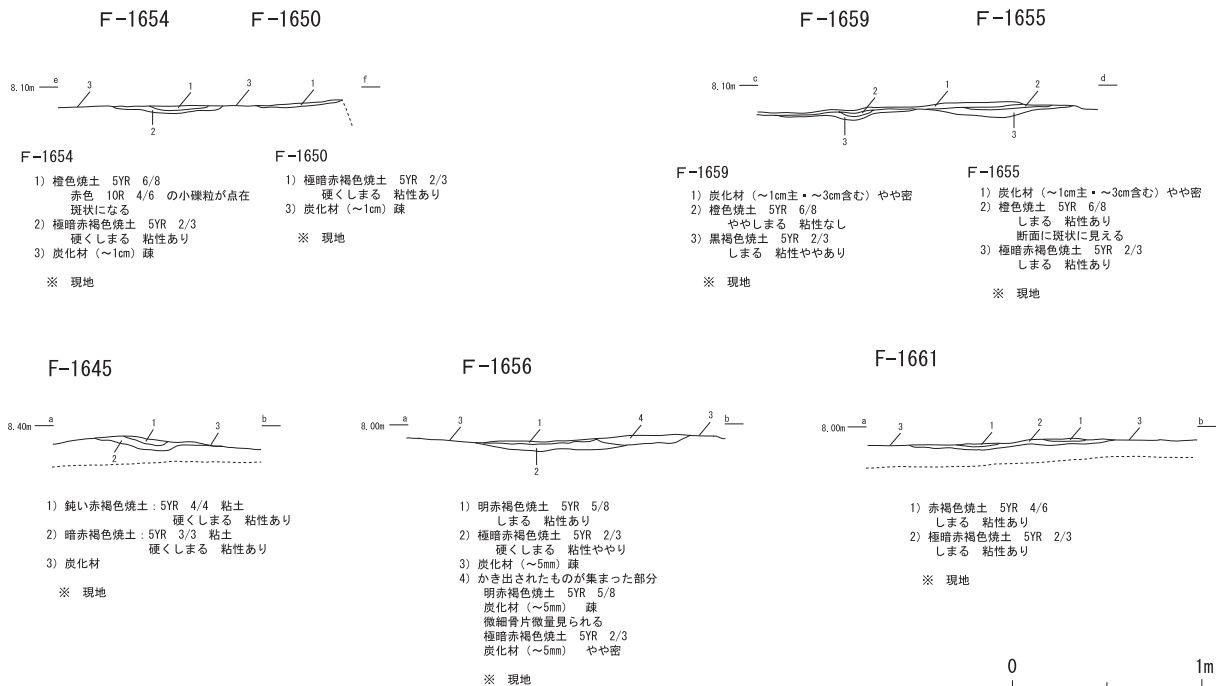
F−1654　　F−1650

8.10m　e　3　1　3　1　f
2

F−1654
1) 橙色焼土　5YR　6/8
赤色　10R　4/6　の小礫粒が点在
斑状になる
2) 極暗赤褐色焼土　5YR　2/3
硬くしまる　粘性あり
3) 炭化材（〜1cm）疎

※　現地

F−1650
1) 極暗赤褐色焼土　5YR　2/3
硬くしまる　粘性あり
3) 炭化材（〜1cm）疎

※　現地

F−1659　　F−1655

8.10m　c　2　1　2　d
3　3

F−1659
1) 炭化材（〜1cm主・〜3cm含む）やや密
2) 橙色焼土　5YR　6/8
ややしまる　粘性なし
3) 黒褐色焼土　5YR　2/3
しまる　粘性ややあり

※　現地

F−1655
1) 炭化材（〜1cm主・〜3cm含む）やや密
2) 橙色焼土　5YR　6/8
しまる　粘性あり
断面に斑状に見える
3) 極暗赤褐色焼土　5YR　2/3
しまる　粘性あり

※　現地

F−1645

8.40m　a　1　3　b
2

1) 鈍い赤褐色焼土：5YR　4/4　粘土
硬くしまる　粘性あり
2) 暗赤褐色焼土：5YR　3/3　粘土
硬くしまる　粘性あり
3) 炭化材

※　現地

F−1656

8.00m　a　3　1　4　3　b
2

1) 明赤褐色焼土　5YR　5/8
しまる　粘性あり
2) 極暗赤褐色焼土　5YR　2/3
硬くしまる　粘性ややり
3) 炭化材（〜5mm）疎
4) かき出されたものが集まった部分
明赤褐色焼土　5YR　5/8
炭化材（〜5mm）　疎
微細骨片微量見られる
極暗赤褐色焼土　5YR　2/3
炭化材（〜5mm）　やや密

※　現地

F−1661

8.00m　a　3　1　2　1　3　b

1) 赤褐色焼土　5YR　4/6
しまる　粘性あり
2) 極暗赤褐色焼土　5YR　2/3
しまる　粘性あり

※　現地

0　1m